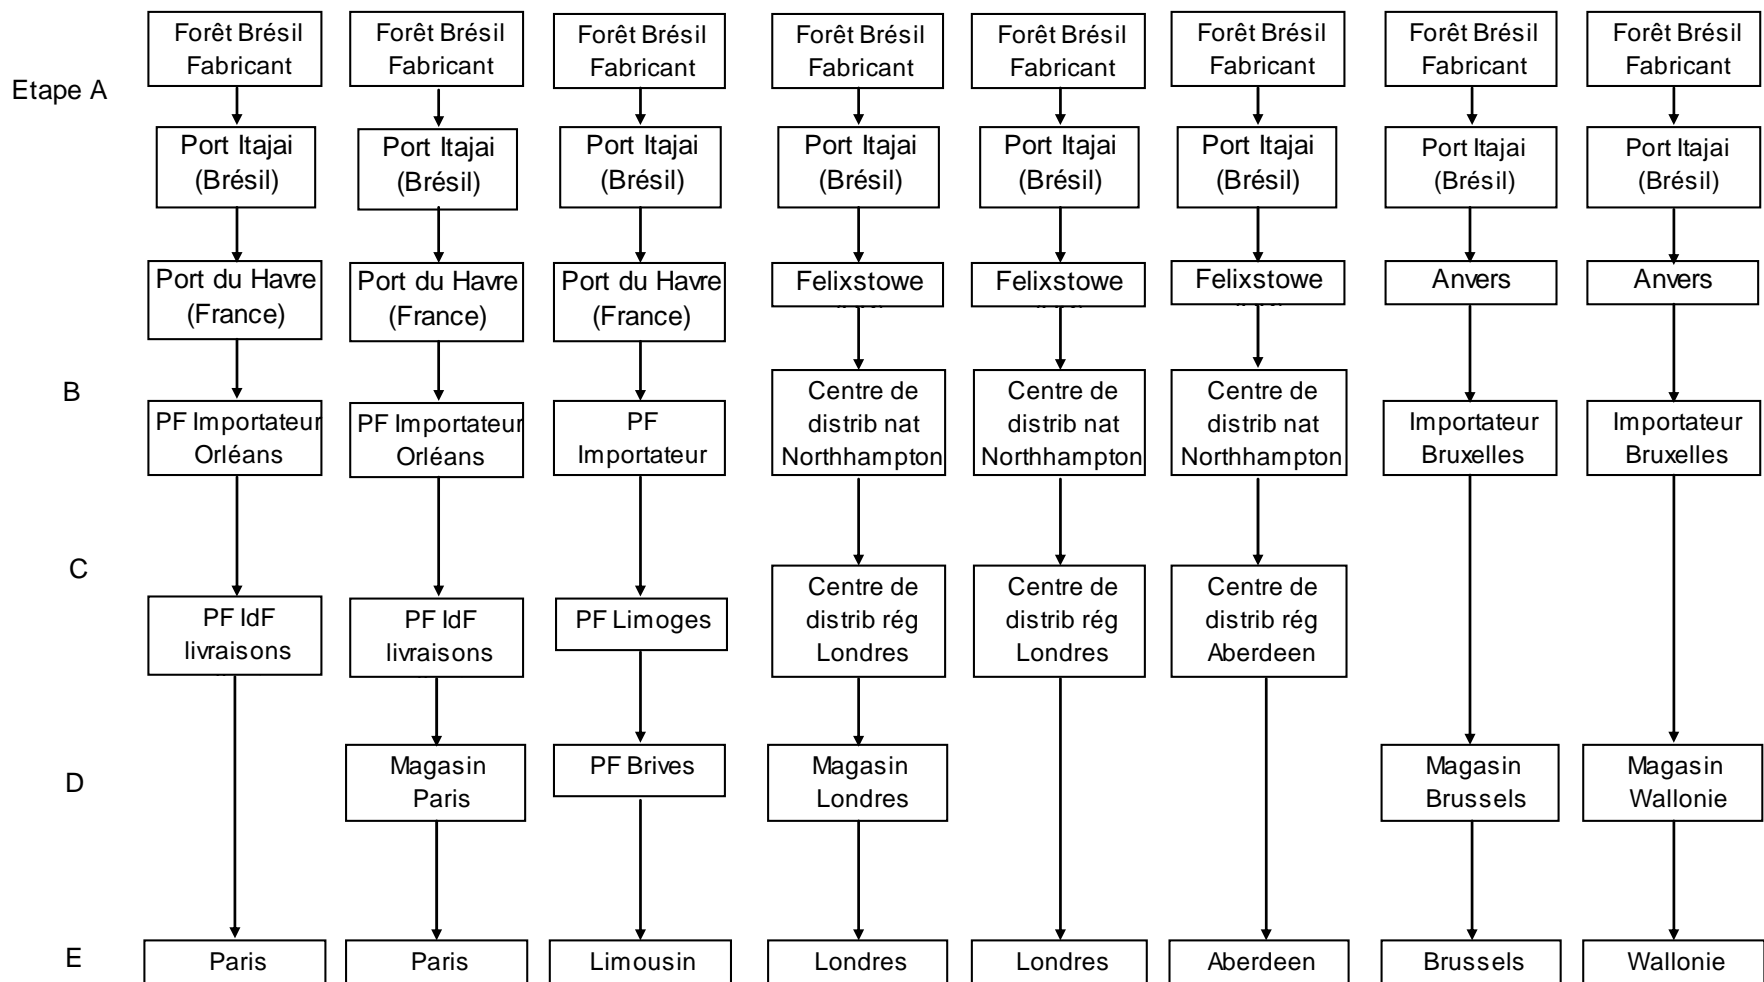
Etape A

Forêt Brésil Fabricant
Port Itajai (Brésil)
Port du Havre (France)
PF Importateur Orléans
PF IdF livraisons
Paris

Forêt Brésil Fabricant
Port Itajai (Brésil)
Port du Havre (France)
PF Importateur Orléans
PF IdF livraisons
Magasin Paris
Paris

Forêt Brésil Fabricant
Port Itajai (Brésil)
Port du Havre (France)
PF Importateur
PF Limoges
PF Brives
Limousin

Forêt Brésil Fabricant
Port Itajai (Brésil)
Felixstowe
Centre de distrib nat Northhampton
Centre de distrib rég Londres
Magasin Londres
Londres

Forêt Brésil Fabricant
Port Itajai (Brésil)
Felixstowe
Centre de distrib nat Northhampton
Centre de distrib rég Londres
Londres

Forêt Brésil Fabricant
Port Itajai (Brésil)
Felixstowe
Centre de distrib nat Northhampton
Centre de distrib rég Aberdeen
Aberdeen

Forêt Brésil Fabricant
Port Itajai (Brésil)
Anvers
Importateur Bruxelles
Magasin Brussels
Brussels

Forêt Brésil Fabricant
Port Itajai (Brésil)
Anvers
Importateur Bruxelles
Magasin Wallonie
Wallonie

B
C
D
E